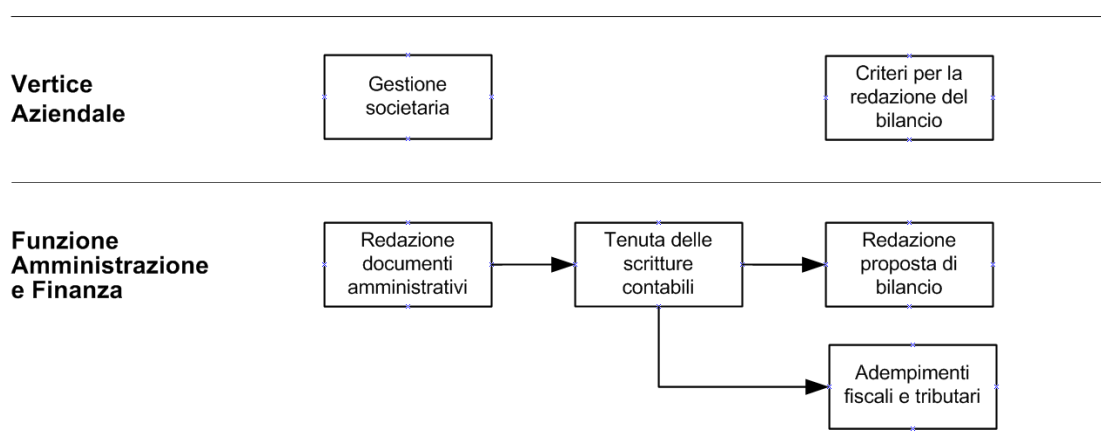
Vertice Aziendale

Gestione societaria

Criteri per la redazione del bilancio

Funzione Amministrazione e Finanza

Redazione documenti amministrativi

Tenuta delle scritture contabili

Redazione proposta di bilancio

Adempimenti fiscali e tributari